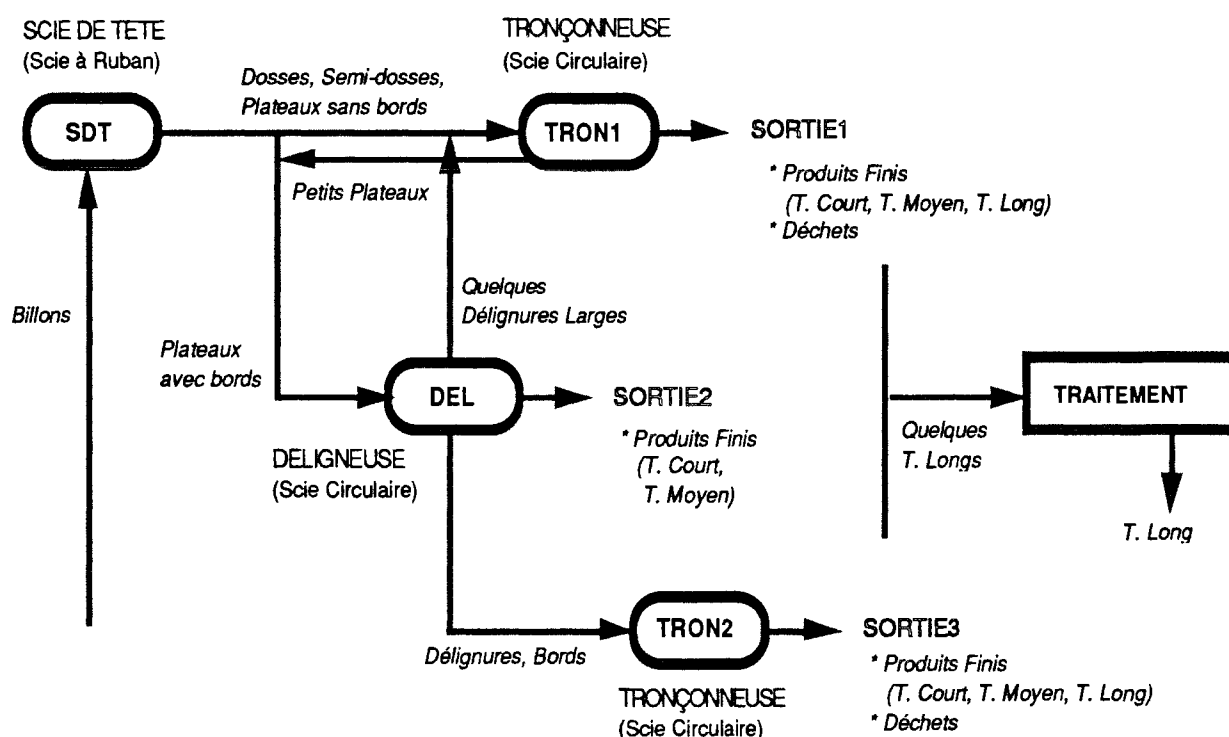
SCIE DE TETE
(Scie à Ruban)

TRONÇONNEUSE
(Scie Circulaire)

SDT

Dosses, Semi-dosses,
Plateaux sans bords

TRON1

SORTIE1

* Produits Finis
(T. Court, T. Moyen, T. Long)
* Déchets

Petits Plateaux

Quelques
Délignures Larges

Billons

Plateaux
avec bords

DEL

SORTIE2

* Produits Finis
(T. Court,
T. Moyen)

TRAITEMENT

Quelques
T. Longs

T. Long

DELIGNEUSE
(Scie Circulaire)

TRON2

SORTIE3

Délignures, Bords

* Produits Finis
(T. Court, T. Moyen, T. Long)
* Déchets

TRONÇONNEUSE
(Scie Circulaire)